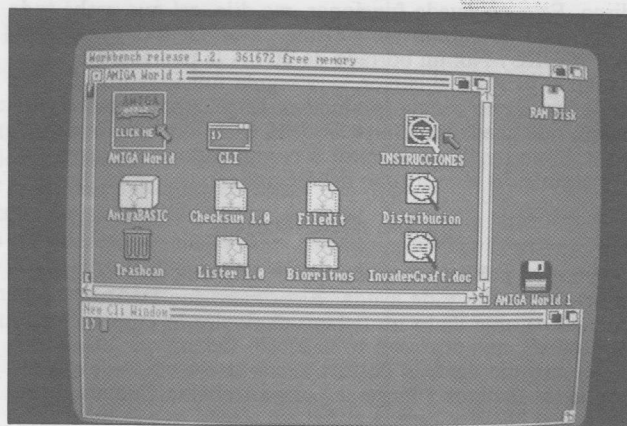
Workbench release 1.2. 361672 free memory

AMIGA World 1

AMIGA
CLICK ME

AMIGA World

1>

CLI

INSTRUCCIONES

AmigaBASIC

Checksum 1.0

Filedit

Distribucion

Trashcan

Lister 1.0

Biorritmos

InvaderCraft.doc

RAM Disk

AMIGA World 1

New Cli Window

1>